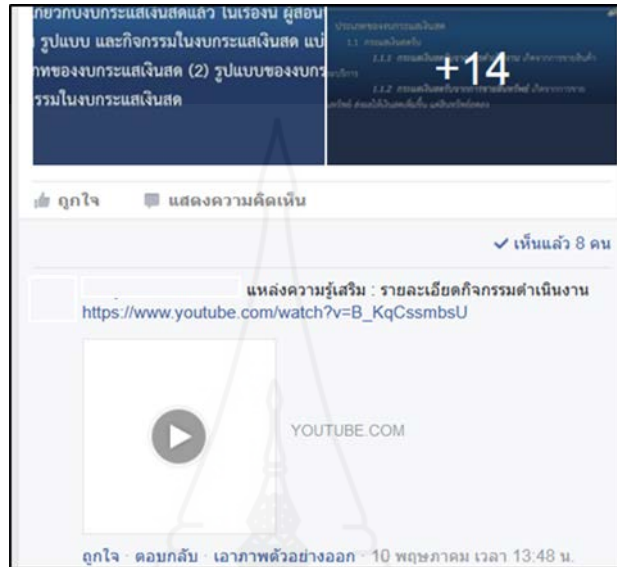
เกี่ยวกับงบกระแสเงินสดแล้ว ในเรื่องนี้ ผู้สอน
รูปแบบ และกิจกรรมในงบกระแสเงินสด แบ่
ภาพของงบกระแสเงินสด (2) รูปแบบของงบกร
รรมในงบกระแสเงินสด

+14

ถูกใจ แสดงความคิดเห็น

✔ เห็นแล้ว 8 คน

แหล่งความรู้เสริม : รายละเอียดกิจกรรมดำเนินงาน
https://www.youtube.com/watch?v=B_KqCssmbsU

YOUTUBE.COM

ถูกใจ · ตอบกลับ · เอาภาพตัวอย่างออก · 10 พฤษภาคม เวลา 13:48 น.